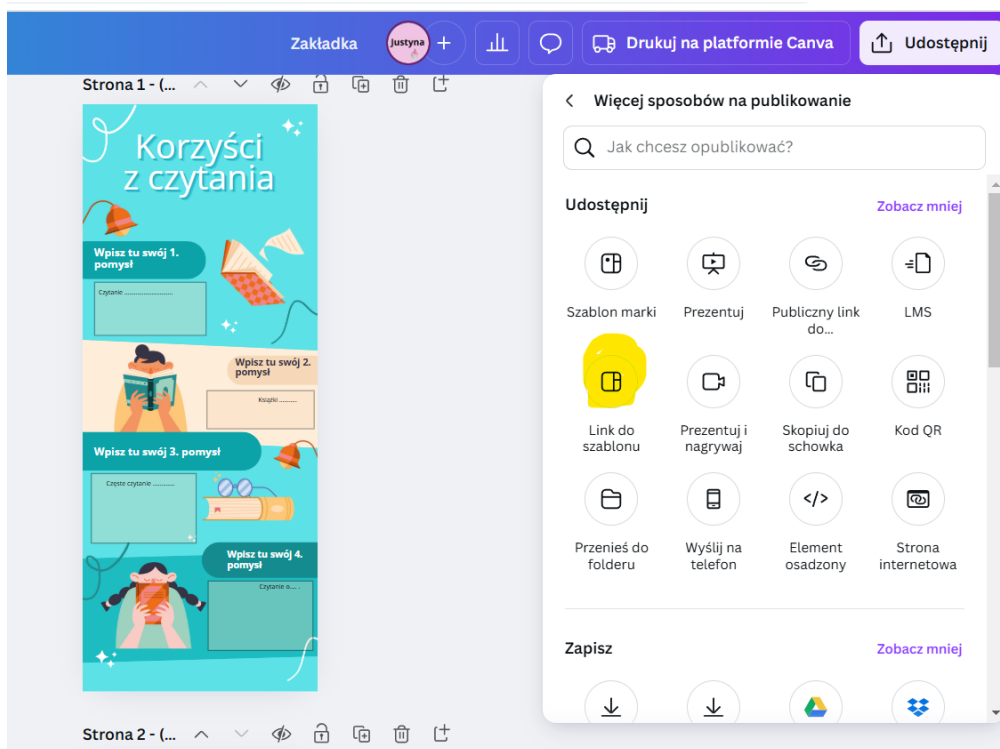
Zakładka Justyna + Drukuj na platformie Canva Udostępnij

Strona 1 - (...

Korzyści z czytania

Wpisz tu swój 1. pomysł

Czytanie .........................

Wpisz tu swój 2. pomysł

Książki ..........

Wpisz tu swój 3. pomysł

Częste czytanie ..............

Wpisz tu swój 4. pomysł

Czytanie a...... .

Strona 2 - (...

Więcej sposobów na publikowanie

Jak chcesz opublikować?

Udostępnij

Zobacz mniej

Szablon marki

Prezentuj

Publiczny link do...

LMS

Link do szablonu

Prezentuj i nagrywaj

Skopiuj do schowka

Kod QR

Przenieś do folderu

Wyślij na telefon

Element osadzony

Strona internetowa

Zapisz

Zobacz mniej